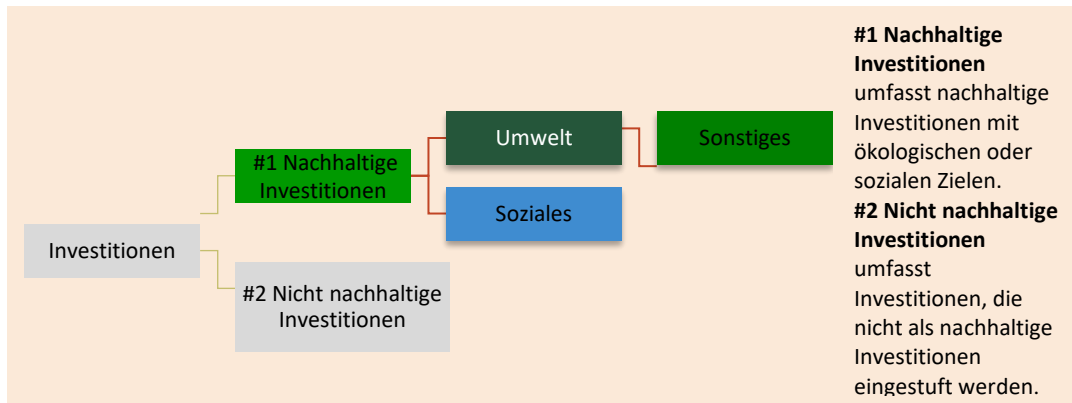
Investitionen

#1 Nachhaltige Investitionen

Umwelt

Sonstiges

Soziales

#2 Nicht nachhaltige Investitionen

**#1 Nachhaltige Investitionen** umfasst nachhaltige Investitionen mit ökologischen oder sozialen Zielen.
**#2 Nicht nachhaltige Investitionen** umfasst Investitionen, die nicht als nachhaltige Investitionen eingestuft werden.